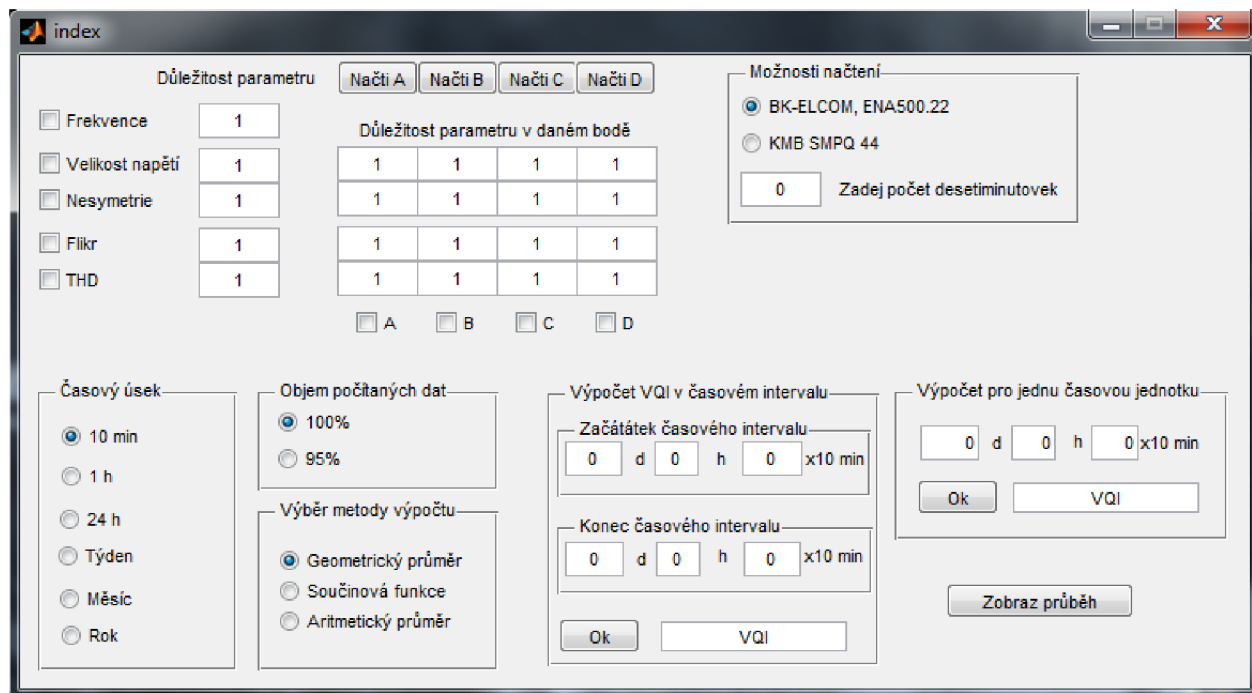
index

Důležitost parametru

Načti A | Načti B | Načti C | Načti D

Frekvence 1
Velikost napětí 1
Nesymetrie 1
Flikr 1
THD 1

Důležitost parametru v daném bodě

| 1 | 1 | 1 | 1 |
|---|---|---|---|
| 1 | 1 | 1 | 1 |
| 1 | 1 | 1 | 1 |
| 1 | 1 | 1 | 1 |

A B C D

Možnosti načtení
BK-ELCOM, ENA500.22
KMB SMPQ 44
0 Zadej počet desetiminutovek

Časový úsek
10 min
1 h
24 h
Týden
Měsíc
Rok

Objem počítaných dat
100%
95%

Výběr metody výpočtu
Geometrický průměr
Součinová funkce
Aritmetický průměr

Výpočet VQI v časovém intervalu
Začátátek časového intervalu
0 d 0 h 0 x10 min
Konec časového intervalu
0 d 0 h 0 x10 min
Ok VQI

Výpočet pro jednu časovou jednotku
0 d 0 h 0 x10 min
Ok VQI

Zobraz průběh